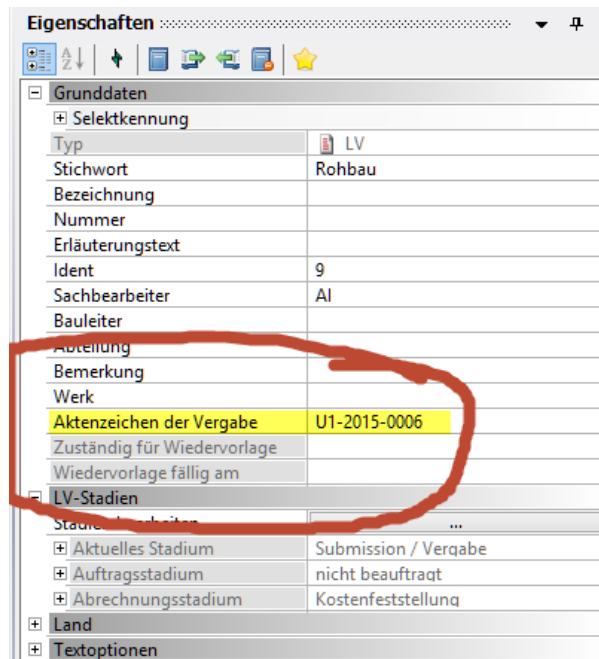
Eigenschaften

Grunddaten
Selektkennung

| | |
|---|---|
| Typ | LV |
| Stichwort | Rohbau |
| Bezeichnung | |
| Nummer | |
| Erläuterungstext | |
| Ident | 9 |
| Sachbearbeiter | AI |
| Bauleiter | |
| Abteilung | |
| Bemerkung | |
| Werk | |
| Aktenzeichen der Vergabe | U1-2015-0006 |
| Zuständig für Wiedervorlage | |
| Wiedervorlage fällig am | |

LV-Stadien

| | |
|---|---|
| Stadi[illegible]beiten | ... |
| Aktuelles Stadium | Submission / Vergabe |
| Auftragsstadium | nicht beauftragt |
| Abrechnungsstadium | Kostenfeststellung |

Land
Textoptionen